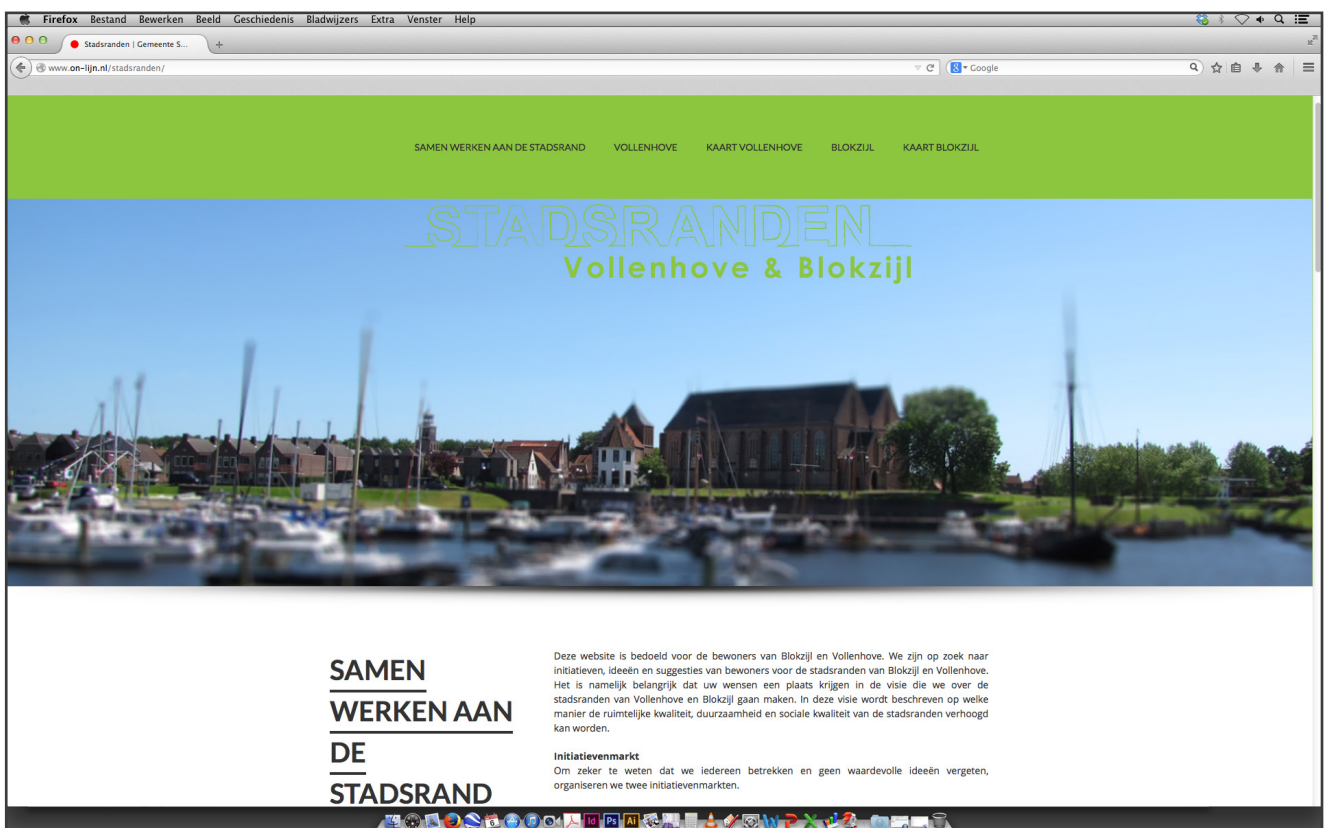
Firefox Bestand Bewerken Beeld Geschiedenis Bladwijzers Extra Venster Help

Stadsranden | Gemeente S...

www.on-lijn.nl/stadsranden/

Google

SAMEN WERKEN AAN DE STADSRAND VOLLENHOVE KAART VOLLENHOVE BLOKZIJL KAART BLOKZIJL

STADSRANDEN
Vollenhove & Blokzijl

SAMEN WERKEN AAN DE STADSRAND

Deze website is bedoeld voor de bewoners van Blokzijl en Vollenhove. We zijn op zoek naar initiatieven, ideeën en suggesties van bewoners voor de stadsranden van Blokzijl en Vollenhove. Het is namelijk belangrijk dat uw wensen een plaats krijgen in de visie die we over de stadsranden van Vollenhove en Blokzijl gaan maken. In deze visie wordt beschreven op welke manier de ruimtelijke kwaliteit, duurzaamheid en sociale kwaliteit van de stadsranden verhoogd kan worden.

Initiatievenmarkt
Om zeker te weten dat we iedereen betrekken en geen waardevolle ideeën vergeten, organiseren we twee initiatievenmarkten.